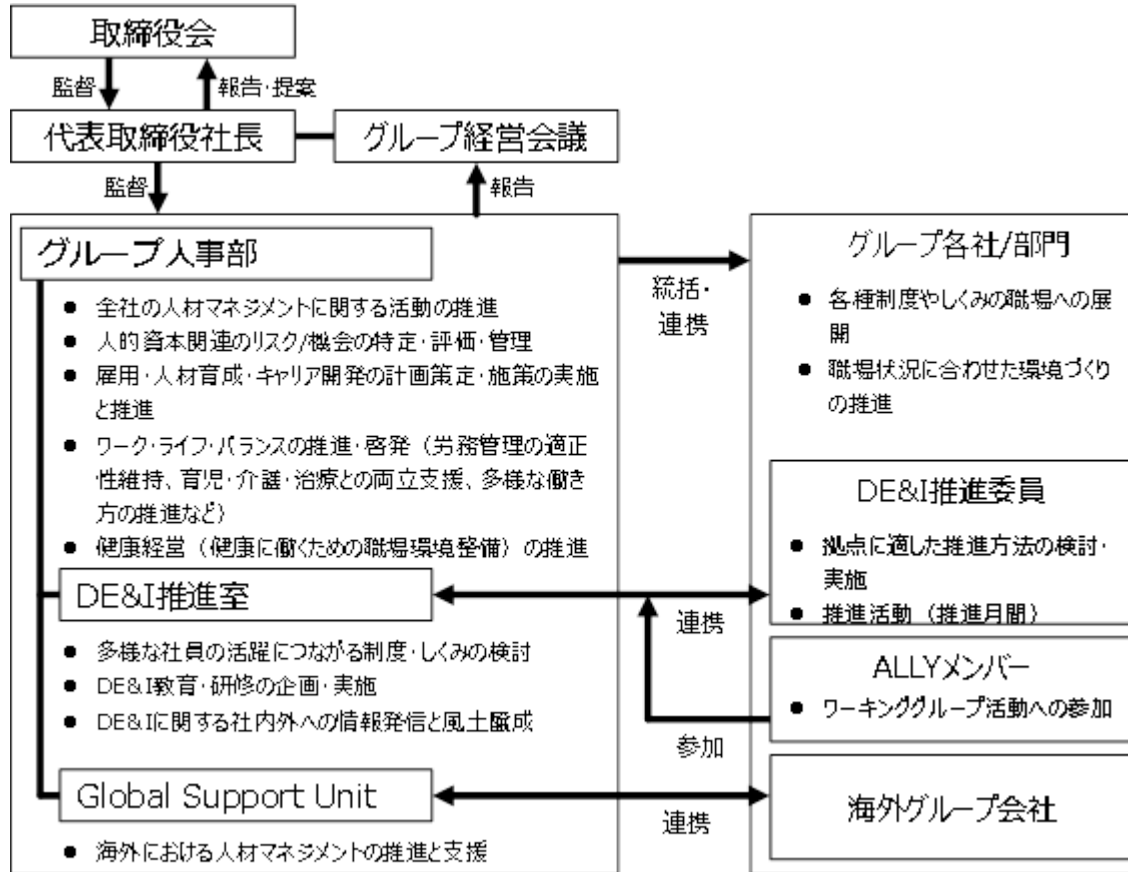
取締役会

監督

報告・提案

代表取締役社長

グループ経営会議

監督

報告

グループ人事部

● 全社の人材マネジメントに関する活動の推進
● 人的資本関連のリスク/機会の特定・評価・管理
● 雇用・人材育成・キャリア開発の計画策定・施策の実施と推進
● ワーク・ライフ・バランスの推進・啓発（労務管理の適正性維持、育児・介護・治療との両立支援、多様な働き方の推進など）
● 健康経営（健康に働くための職場環境整備）の推進

DE&I推進室

● 多様な社員の活躍につながる制度・しくみの検討
● DE&I教育・研修の企画・実施
● DE&Iに関する社内外への情報発信と風土醸成

Global Support Unit

● 海外における人材マネジメントの推進と支援

統括・連携

連携

参加

連携

グループ各社/部門

● 各種制度やしくみの職場への展開
● 職場状況に合わせた環境づくりの推進

DE&I推進委員

● 拠点に適した推進方法の検討・実施
● 推進活動（推進月間）

ALLYメンバー

● ワーキンググループ活動への参加

海外グループ会社